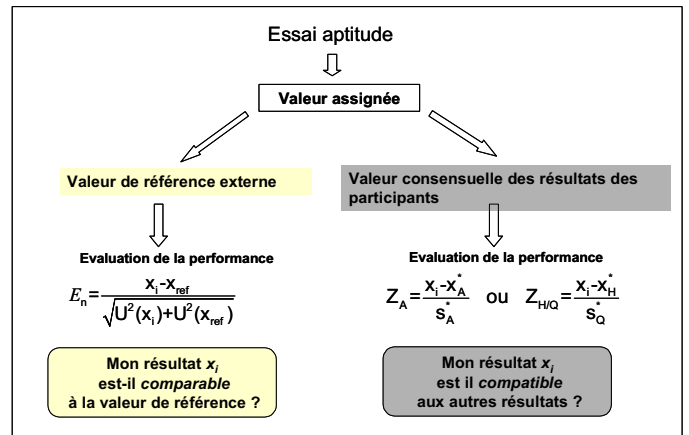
Essai aptitude

Valeur assignée

Valeur de référence externe

Valeur consensuelle des résultats des participants

Evaluation de la performance

$E_n = \frac{x_i - x_{ref}}{\sqrt{U^2(x_i) + U^2(x_{ref})}}$

Evaluation de la performance

$Z_A = \frac{x_i - x_A^*}{s_A^*}$ ou $Z_{H/Q} = \frac{x_i - x_H^*}{s_Q^*}$

Mon résultat $x_i$ est-il *comparable* à la valeur de référence ?

Mon résultat $x_i$ est il *compatible* aux autres résultats ?